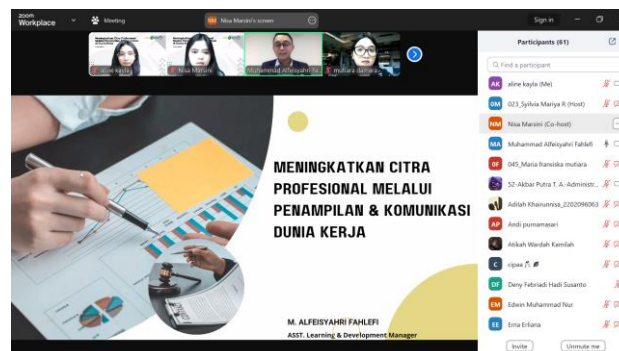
zoom Workplace

Meeting

NM Nisa Marsini's screen

Sign in

aline kayla

Nisa Marsini

Muhammad Alfeisyahri Fa

mutiara damara

Participants (61)

Find a participant

AK aline kayla (Me)

OM 023_Syilvia Mariya R (Host)

NM Nisa Marsini (Co-host)

MA Muhammad Alfeisyahri Fahlefi

0F 045_Maria fransiska-mutiara

52-Akbar Putra T. A.-Administ...

Adilah Khairunnisa_2202096063

AP Andi purnamasari

Atikah Wardah Kamilah

C cipaa

DF Deny Febriadi Hadi Susanto

EM Edwin Muhammad Nur

EE Ema Erliana

Invite

Unmute me

MENINGKATKAN CITRA PROFESIONAL MELALUI PENAMPILAN & KOMUNIKASI DUNIA KERJA

M. ALFEISYAHRI FAHLEFI

ASST. Learning & Development Manager